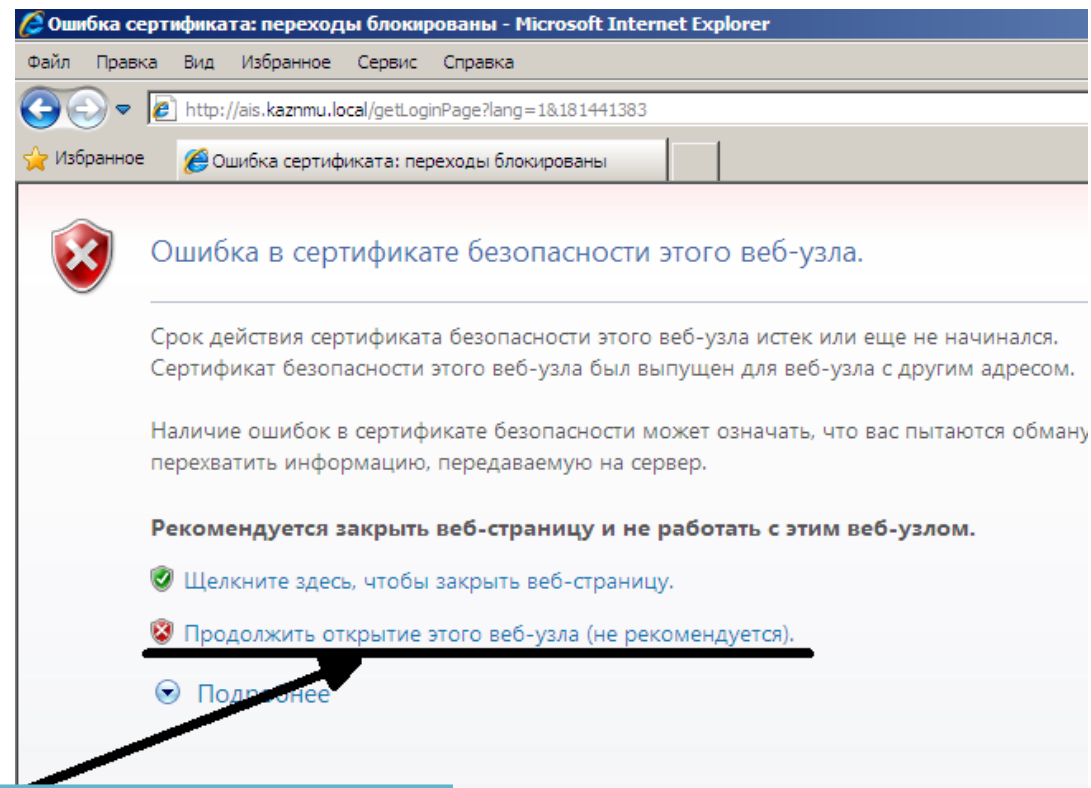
Ошибка сертификата: переходы блокированы - Microsoft Internet Explorer

Файл Правка Вид Избранное Сервис Справка

http://ais.kaznmu.local/getLoginPage?lang=1&181441383

Избранное | Ошибка сертификата: переходы блокированы

Ошибка в сертификате безопасности этого веб-узла.

Срок действия сертификата безопасности этого веб-узла истек или еще не начинался. Сертификат безопасности этого веб-узла был выпущен для веб-узла с другим адресом.

Наличие ошибок в сертификате безопасности может означать, что вас пытаются обману перехватить информацию, передаваемую на сервер.

**Рекомендуется закрыть веб-страницу и не работать с этим веб-узлом.**

Щелкните здесь, чтобы закрыть веб-страницу.

Продолжить открытие этого веб-узла (не рекомендуется).

Подробнее